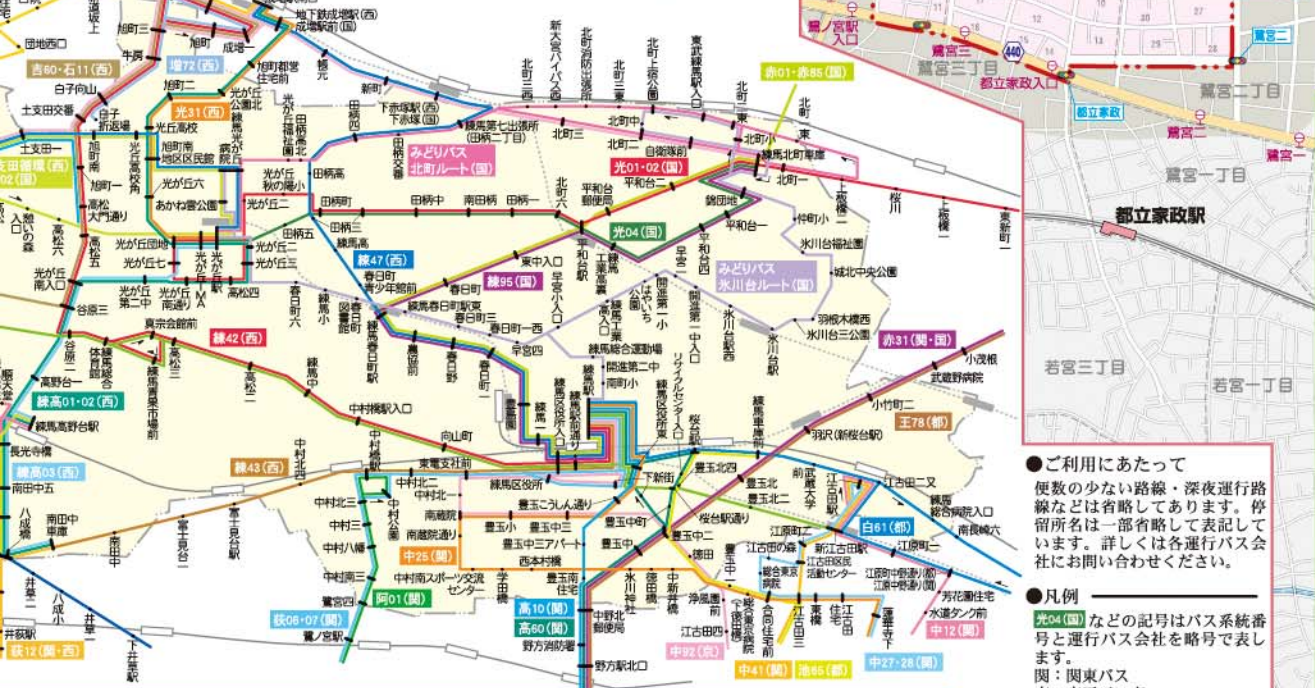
●ご利用にあたって
便数の少ない路線・深夜運行路線などは省略してあります。停留所名は一部省略して表記しています。詳しくは各運行バス会社にお問い合わせください。

●凡例
光04(国)などの記号はバス系統番号と運行バス会社を略号で表します。
関：関東バス

吉60・石11(西)
増72(西)
光31(西)
赤01・赤85(国)
光01・02(国)
光04(国)
練95(国)
練47(西)
練42(西)
練高01・02(西)
練高03(西)
練43(西)
赤31(関・国)
王78(都)
白61(都)
中25(関)
阿01(関)
荻06・07(関)
荻12(関・西)
高10(関)
高60(関)
中92(京)
中41(関)
池65(都)
中27・28(関)
中12(関)

みどりバス 北町ルート(西)
みどりバス 氷川台ルート(国)

都立家政駅
鷺ノ宮駅入口
鷺宮三
鷺宮三丁目
鷺宮二丁目
都立家政入口
都立家政
鷺宮二
鷺宮一
鷺宮一丁目
若宮三丁目
若宮一丁目

団地西口
旭町三
牛房
旭町
成増一
地下鉄成増駅(西)
成増駅北口
白子向山
土支田交番
土支田一
白子新坂
旭町北
旭町南地区区民館
光丘高校
光丘高校
光が丘六
あかね雲公園
光が丘公園
光が丘秋の陽小
光が丘五
光が丘二
光が丘地区
光が丘七
光が丘IMA
光が丘第二中
光が丘南口
光が丘一
高松四
高松五
高松六
旭町一
高松大門通り
谷原三
谷原二
谷原一
真宗会館前
練馬総合体育館
高松三
高松二
練馬高野台駅
長光寺橋
南田中五
八成橋
南田中
南田中車庫
井草二
井荻駅
下井草駅
北町二
北町三
北町一
北町中
北町上宿
東武練馬駅入口
北町小
練馬北町車庫
自衛隊前
平和台二
平和台一
錦団地
仲町小
氷川台公園
城北中央公園
羽根木橋西
氷川台三公園
氷川台駅
小茂根
武蔵野病院
小竹町二
羽沢(新桜台駅)
桜台駅
新桜台
桜川
上板橋一
東新町一
下赤塚駅
田柄高校
田柄第七出張所
田柄一丁目
田柄二
田柄中
南田柄
田柄一
田柄五
練馬高
春日町
春日町青少年館前
練馬春日町駅東
春日町一西
早宮四
早宮二
早宮
開進第一中
開進第二中入口
練馬総合運動場
開進第二中
南町小
リサイクルセンター入口
練馬区役所
練馬駅
中村橋駅入口
中村橋
向山町
東電社前
中村北二
中村北一
中村北三
中村三
中村八幡
中村南三
中村南スポーツ交流センター
鷺宮四
鷺ノ宮駅
練馬区役所
豊玉こうしん通り
豊玉小
豊玉中三
豊玉中三アパート
西本村橋
豊玉北
豊玉北四
豊玉中町
豊玉中二
豊玉中
豊玉中一
氷川神社
中野北郵便局
野方消防署
野方駅北口
江古田の森
総合東京病院
江古田区民活動センター
新江古田駅
江原町二
江原町
浄風園
江古田四
総合東京病院中外来
中野住宅
江古田三
江古田住宅
芳花園住宅
水道タンク前
蓮華寺下
南長崎六
練馬総合病院入口
江古田二叉
武蔵大学
富士見台
中村公園
南蔵院
南蔵院通り